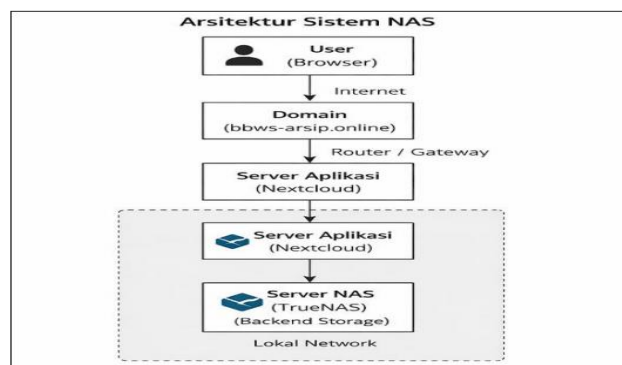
Arsitektur Sistem NAS

User
(Browser)

Internet

Domain
(bbws-arsip.online)

Router / Gateway

Server Aplikasi
(Nextcloud)

Server Aplikasi
(Nextcloud)

Server NAS
(TrueNAS)
(Backend Storage)

Lokal Network